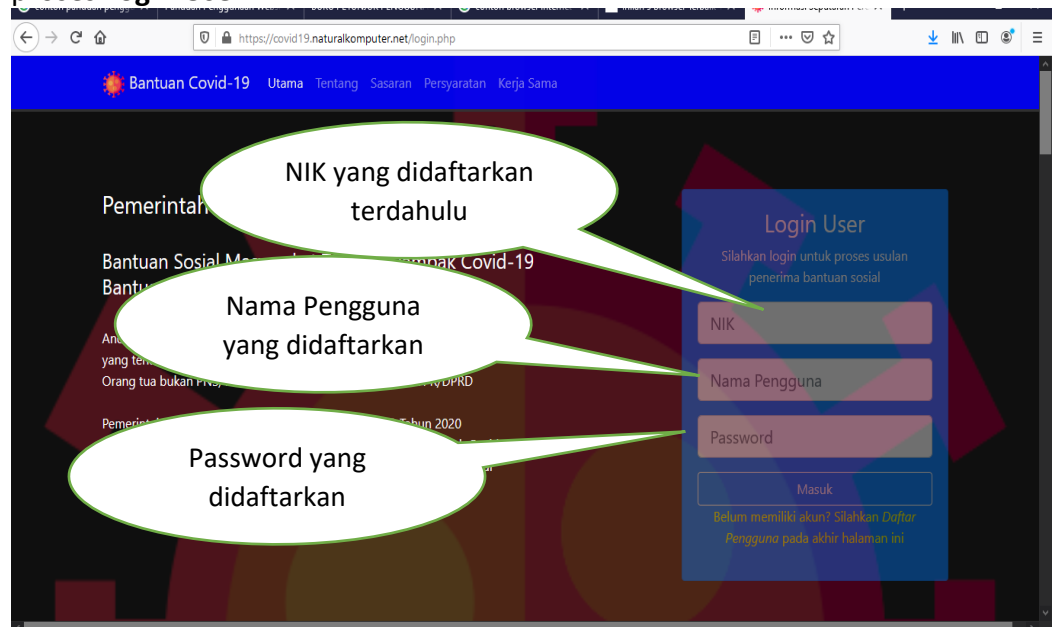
https://covid19.naturalkomputer.net/login.php

Bantuan Covid-19 Utama Tentang Sasaran Persyaratan Kerja Sama

Pemerintah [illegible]

Bantuan Sosial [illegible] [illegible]mpak Covid-19 Bantu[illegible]

An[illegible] yang te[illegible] Orang tua bukan PNS/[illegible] /DPRD

Pemerint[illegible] Tahun 2020

NIK yang didaftarkan terdahulu

Nama Pengguna yang didaftarkan

Password yang didaftarkan

Login User

Silahkan login untuk proses usulan penerima bantuan sosial

NIK

Nama Pengguna

Password

Masuk

Belum memiliki akun? Silahkan *Daftar Pengguna* pada akhir halaman ini